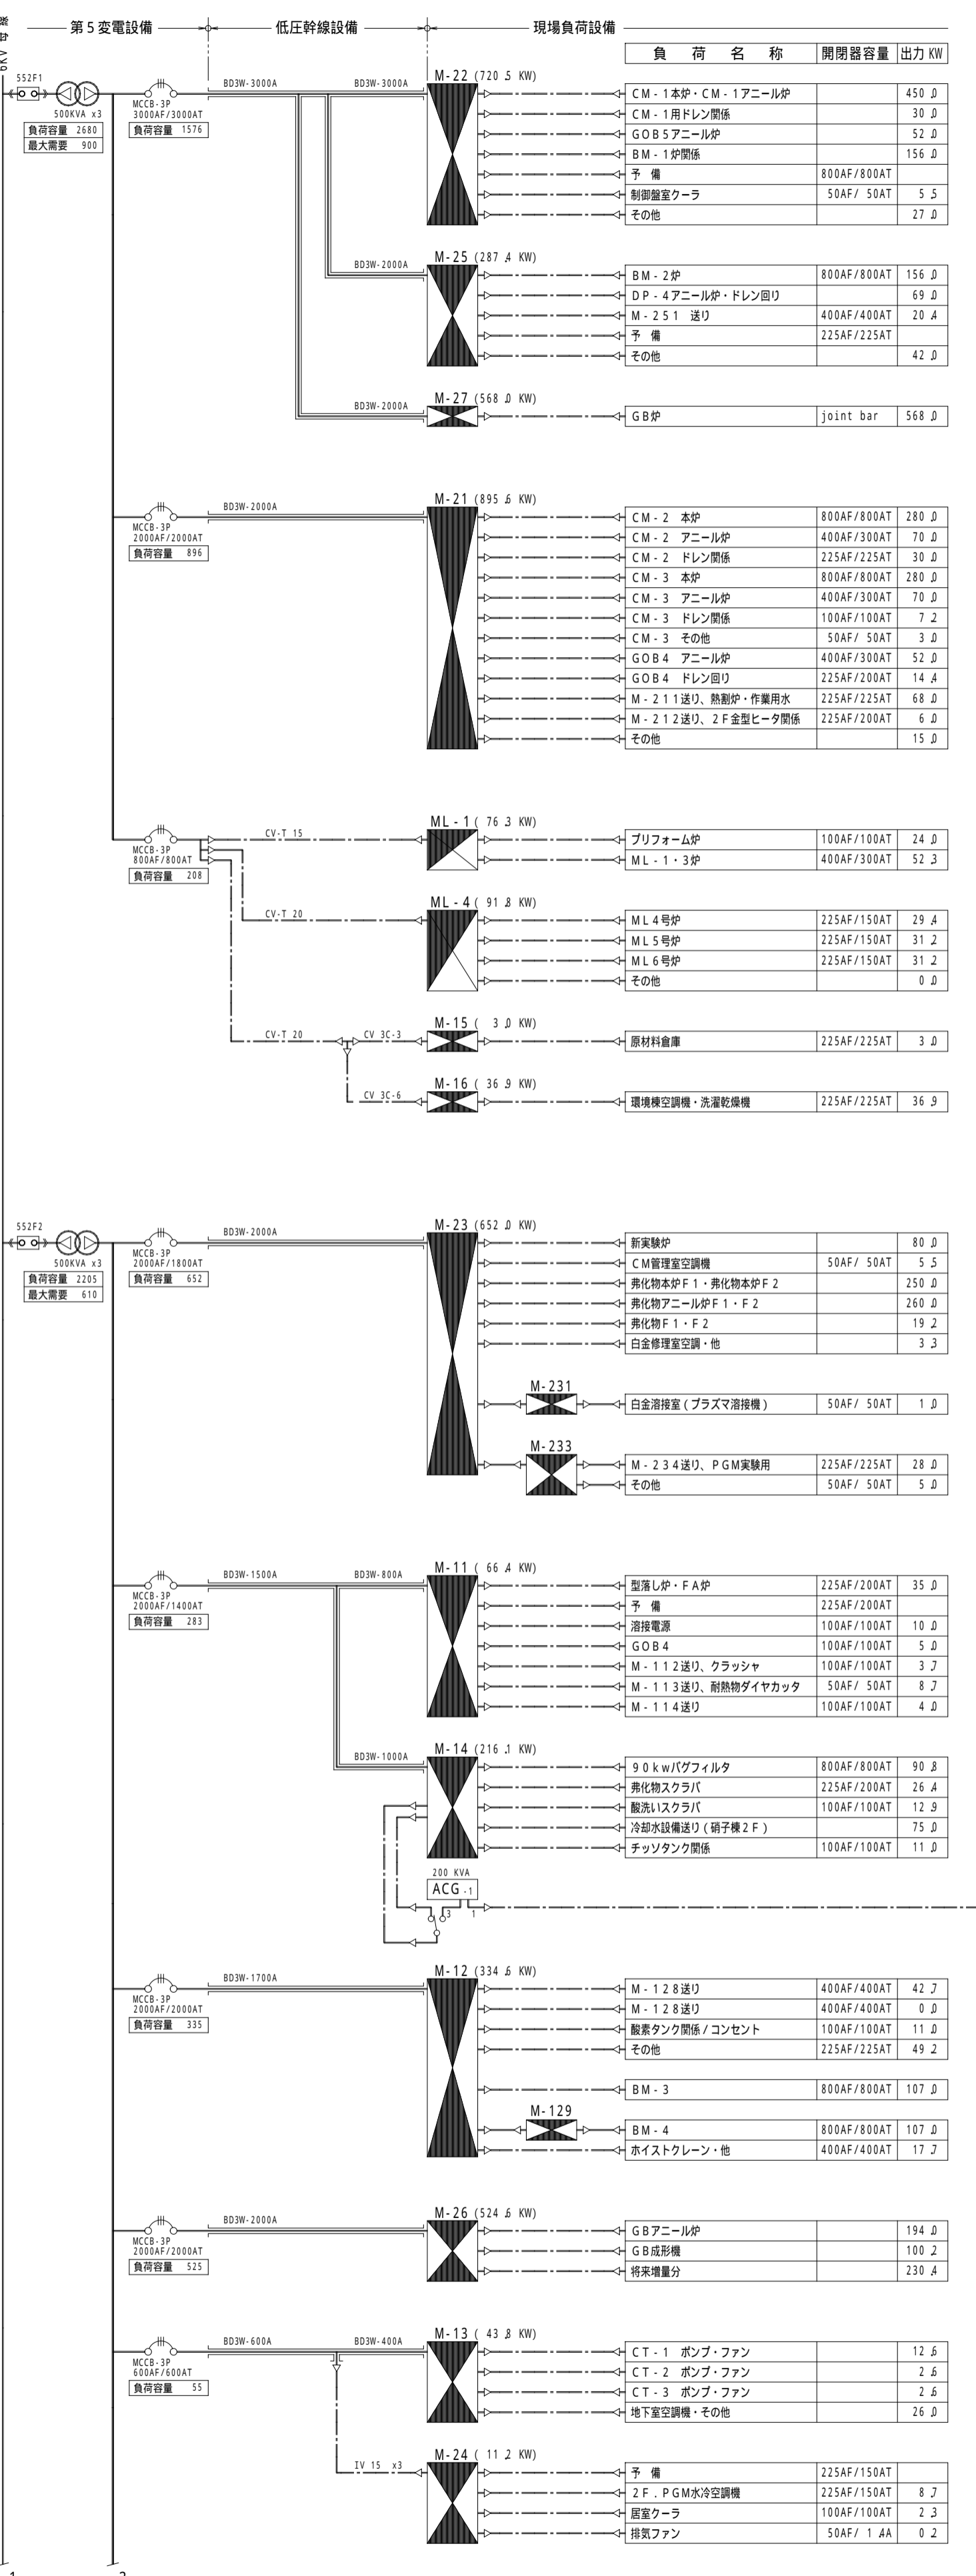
第５変電設備　低圧幹線設備　現場負荷設備

| 負　荷　名　称 | 開閉器容量 | 出力 KW |
|---|---|---|

552F1
500KVA x3
負荷容量 2680
最大需要 900

MCCB-3P
3000AF/3000AT
負荷容量 1576
BD3W-3000A　BD3W-3000A

M-22 (720.5 KW)

| CM-1本炉・CM-1アニール炉 | | 450.0 |
|---|---|---|
| CM-1用ドレン関係 | | 30.0 |
| GOB5アニール炉 | | 52.0 |
| BM-1炉関係 | | 156.0 |
| 予　備 | 800AF/800AT | |
| 制御盤室クーラ | 50AF/ 50AT | 5.5 |
| その他 | | 27.0 |

BD3W-2000A
M-25 (287.4 KW)

| BM-2炉 | 800AF/800AT | 156.0 |
|---|---|---|
| DP-4アニール炉・ドレン回り | | 69.0 |
| M-251　送り | 400AF/400AT | 20.4 |
| 予　備 | 225AF/225AT | |
| その他 | | 42.0 |

BD3W-2000A
M-27 (568.0 KW)

| GB炉 | joint bar | 568.0 |
|---|---|---|

MCCB-3P
2000AF/2000AT
負荷容量 896
BD3W-2000A
M-21 (895.6 KW)

| CM-2　本炉 | 800AF/800AT | 280.0 |
|---|---|---|
| CM-2　アニール炉 | 400AF/300AT | 70.0 |
| CM-2　ドレン関係 | 225AF/225AT | 30.0 |
| CM-3　本炉 | 800AF/800AT | 280.0 |
| CM-3　アニール炉 | 400AF/300AT | 70.0 |
| CM-3　ドレン関係 | 100AF/100AT | 7.2 |
| CM-3　その他 | 50AF/ 50AT | 3.0 |
| GOB4　アニール炉 | 400AF/300AT | 52.0 |
| GOB4　ドレン回り | 225AF/200AT | 14.4 |
| M-211送り、熱割炉・作業用水 | 225AF/225AT | 68.0 |
| M-212送り、2F金型ヒータ関係 | 225AF/200AT | 6.0 |
| その他 | | 15.0 |

MCCB-3P
800AF/800AT
負荷容量 208
CV-T 15
ML-1 ( 76.3 KW)

| プリフォーム炉 | 100AF/100AT | 24.0 |
|---|---|---|
| ML-1・3炉 | 400AF/300AT | 52.3 |

CV-T 20
ML-4 ( 91.8 KW)

| ML4号炉 | 225AF/150AT | 29.4 |
|---|---|---|
| ML5号炉 | 225AF/150AT | 31.2 |
| ML6号炉 | 225AF/150AT | 31.2 |
| その他 | | 0.0 |

CV-T 20　CV 3C-3
M-15 ( 3.0 KW)

| 原材料倉庫 | 225AF/225AT | 3.0 |
|---|---|---|

CV 3C-6
M-16 ( 36.9 KW)

| 環境棟空調機・洗濯乾燥機 | 225AF/225AT | 36.9 |
|---|---|---|

552F2
500KVA x3
負荷容量 2205
最大需要 610

MCCB-3P
2000AF/1800AT
負荷容量 652
BD3W-2000A
M-23 (652.0 KW)

| 新実験炉 | | 80.0 |
|---|---|---|
| CM管理室空調機 | 50AF/ 50AT | 5.5 |
| 弗化物本炉F1・弗化物本炉F2 | | 250.0 |
| 弗化物アニール炉F1・F2 | | 260.0 |
| 弗化物F1・F2 | | 19.2 |
| 白金修理室空調・他 | | 3.3 |

M-231

| 白金溶接室(プラズマ溶接機) | 50AF/ 50AT | 1.0 |
|---|---|---|

M-233

| M-234送り、PGM実験用 | 225AF/225AT | 28.0 |
|---|---|---|
| その他 | 50AF/ 50AT | 5.0 |

MCCB-3P
2000AF/1400AT
負荷容量 283
BD3W-1500A　BD3W-800A
M-11 ( 66.4 KW)

| 型落し炉・FA炉 | 225AF/200AT | 35.0 |
|---|---|---|
| 予　備 | 225AF/200AT | |
| 溶接電源 | 100AF/100AT | 10.0 |
| GOB4 | 100AF/100AT | 5.0 |
| M-112送り、クラッシャ | 100AF/100AT | 3.7 |
| M-113送り、耐熱物ダイヤカッタ | 50AF/ 50AT | 8.7 |
| M-114送り | 100AF/100AT | 4.0 |

BD3W-1000A
M-14 (216.1 KW)

| 90kwバグフィルタ | 800AF/800AT | 90.8 |
|---|---|---|
| 弗化物スクラバ | 225AF/200AT | 26.4 |
| 酸洗いスクラバ | 100AF/100AT | 12.9 |
| 冷却水設備送り(硝子棟2F) | | 75.0 |
| チッソタンク関係 | 100AF/100AT | 11.0 |

200 KVA
ACG-1
3　1

MCCB-3P
2000AF/2000AT
負荷容量 335
BD3W-1700A
M-12 (334.6 KW)

| M-128送り | 400AF/400AT | 42.7 |
|---|---|---|
| M-128送り | 400AF/400AT | 0.0 |
| 酸素タンク関係/コンセント | 100AF/100AT | 11.0 |
| その他 | 225AF/225AT | 49.2 |
| BM-3 | 800AF/800AT | 107.0 |

M-129

| BM-4 | 800AF/800AT | 107.0 |
|---|---|---|
| ホイストクレーン・他 | 400AF/400AT | 17.7 |

MCCB-3P
2000AF/2000AT
負荷容量 525
BD3W-2000A
M-26 (524.6 KW)

| GBアニール炉 | | 194.0 |
|---|---|---|
| GB成形機 | | 100.2 |
| 将来増量分 | | 230.4 |

MCCB-3P
600AF/600AT
負荷容量 55
BD3W-600A　BD3W-400A
M-13 ( 43.8 KW)

| CT-1　ポンプ・ファン | | 12.6 |
|---|---|---|
| CT-2　ポンプ・ファン | | 2.6 |
| CT-3　ポンプ・ファン | | 2.6 |
| 地下室空調機・その他 | | 26.0 |

IV 15 x3
M-24 ( 11.2 KW)

| 予　備 | 225AF/150AT | |
|---|---|---|
| 2F.PGM水冷空調機 | 225AF/150AT | 8.7 |
| 居室クーラ | 100AF/100AT | 2.3 |
| 排気ファン | 50AF/ 1.4A | 0.2 |